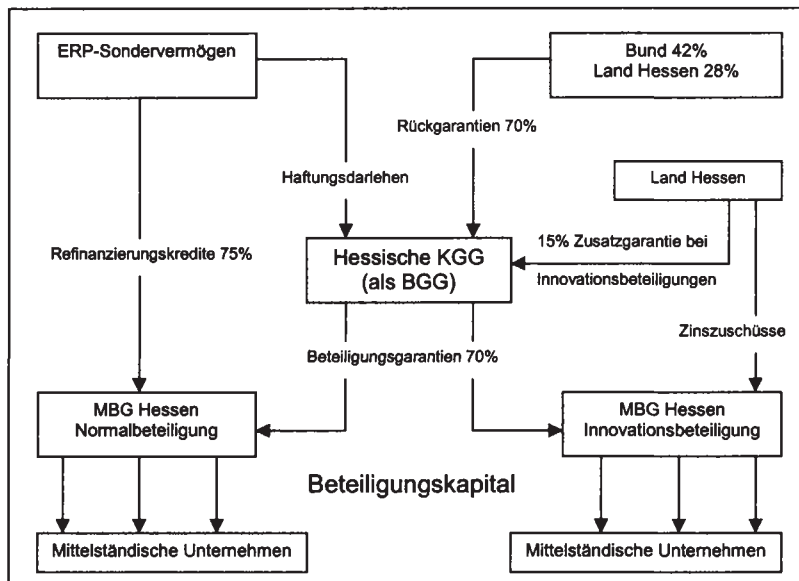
ERP-Sondervermögen

Bund 42%
Land Hessen 28%

Rückgarantien 70%

Haftungsdarlehen

Land Hessen

Refinanzierungskredite 75%

Hessische KGG
(als BGG)

15% Zusatzgarantie bei Innovationsbeteiligungen

Zinszuschüsse

Beteiligungsgarantien 70%

MBG Hessen
Normalbeteiligung

MBG Hessen
Innovationsbeteiligung

Beteiligungskapital

Mittelständische Unternehmen

Mittelständische Unternehmen